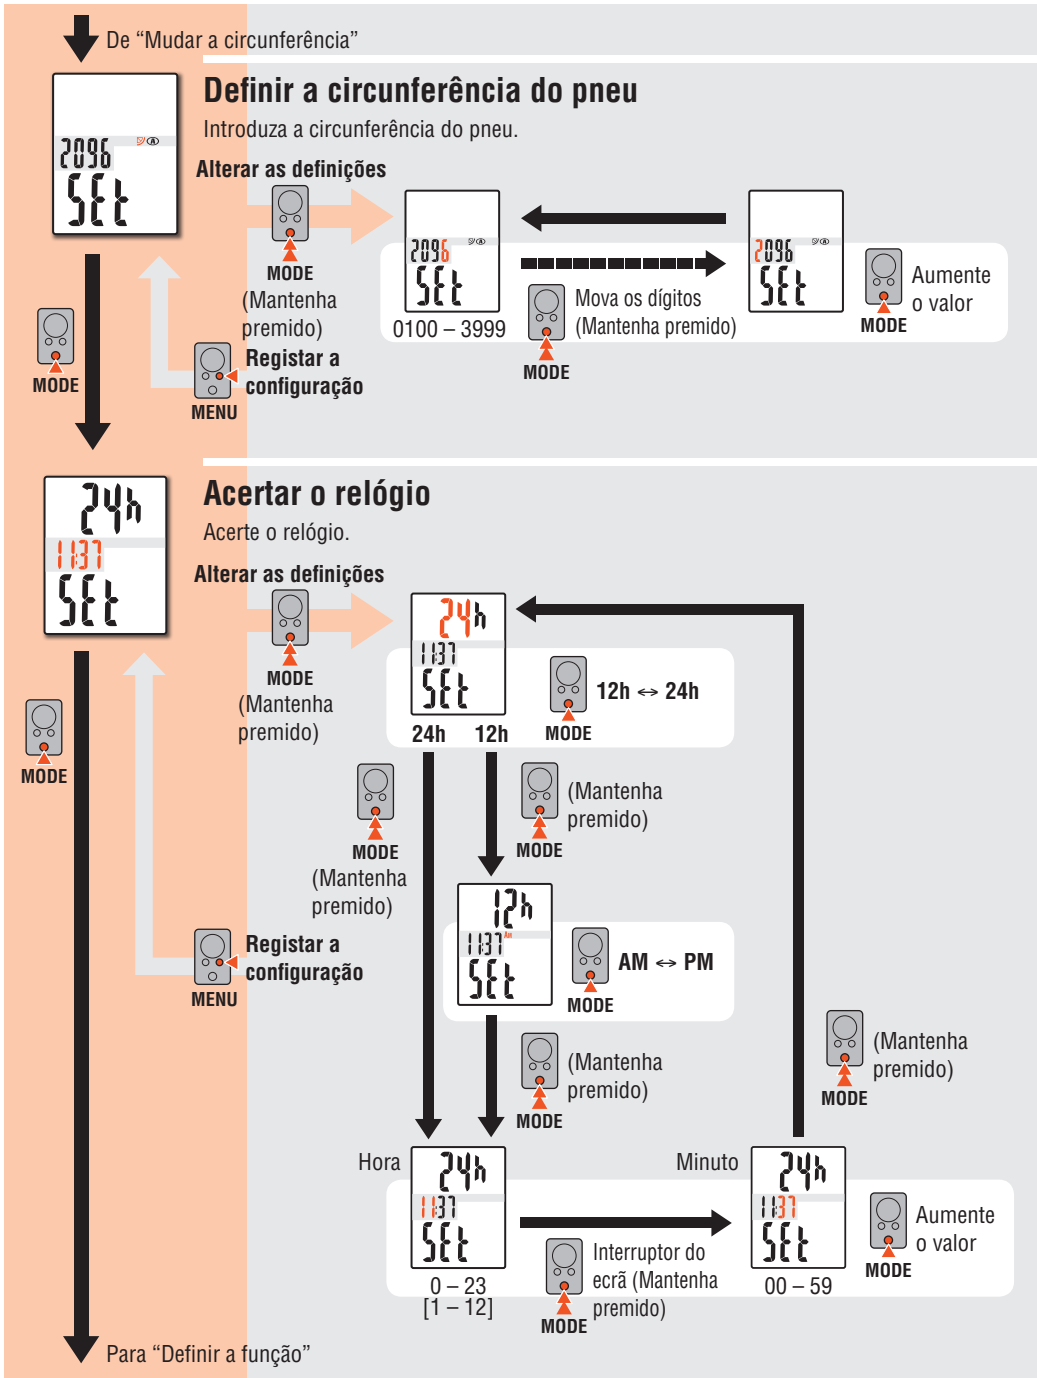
De “Mudar a circunferência”

2096
SEt

Definir a circunferência do pneu

Introduza a circunferência do pneu.

Alterar as definições

MODE
(Mantenha premido)

2096
SEt
0100 – 3999

Mova os dígitos
(Mantenha premido)
MODE

2096
SEt

Aumente o valor
MODE

MODE

Registar a configuração
MENU

24h
1137
SEt

Acertar o relógio

Acerte o relógio.

Alterar as definições

MODE
(Mantenha premido)

24h
1137
SEt
24h 12h

12h ↔ 24h
MODE

MODE

MODE
(Mantenha premido)

(Mantenha premido)
MODE

12h
1137
SEt

AM ↔ PM
MODE

Registar a configuração
MENU

(Mantenha premido)
MODE

(Mantenha premido)
MODE

Hora
24h
1137
SEt
0 – 23
[1 – 12]

Interruptor do ecrã (Mantenha premido)
MODE

Minuto
24h
1137
SEt
00 – 59

Aumente o valor
MODE

Para “Definir a função”